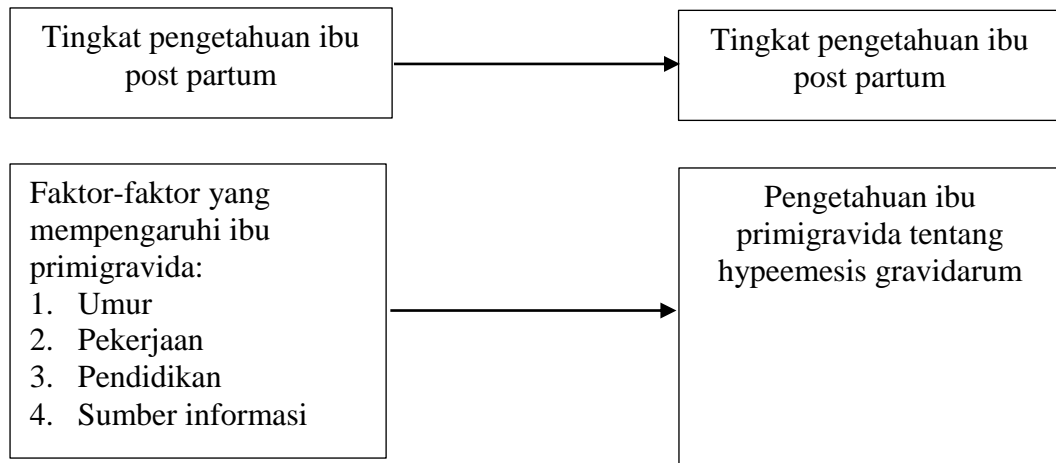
Tingkat pengetahuan ibu post partum

Tingkat pengetahuan ibu post partum

Faktor-faktor yang mempengaruhi ibu primigravida:
1. Umur
2. Pekerjaan
3. Pendidikan
4. Sumber informasi

Pengetahuan ibu primigravida tentang hypeemesis gravidarum